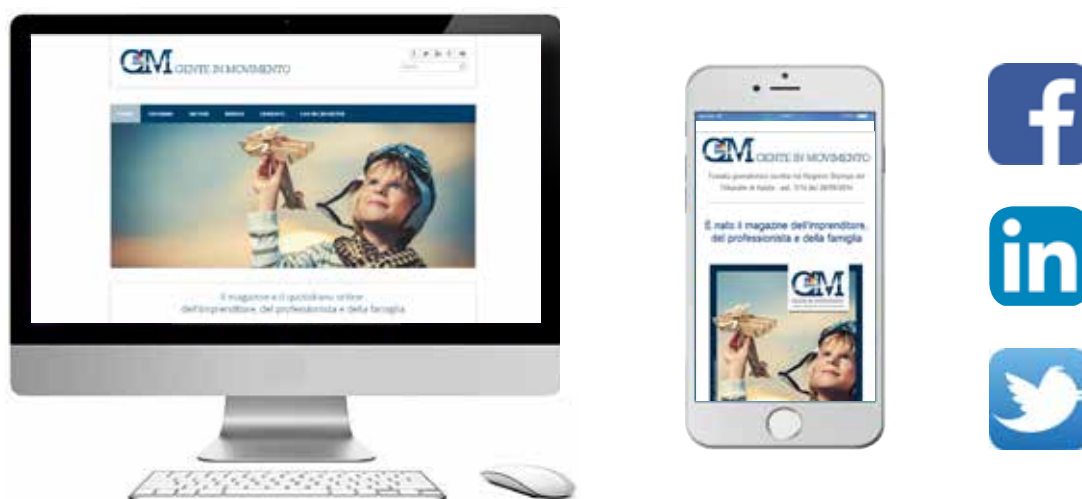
GM GENTE IN MOVIMENTO

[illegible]

Il magazine e il quotidiano online dell'imprenditore, del professionista e della famiglia

GM GENTE IN MOVIMENTO

Testata giornalistica iscritta nel Registro Stampa del Tribunale di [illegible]

È nato il magazine dell'imprenditore, del professionista e della famiglia

GM

f

in